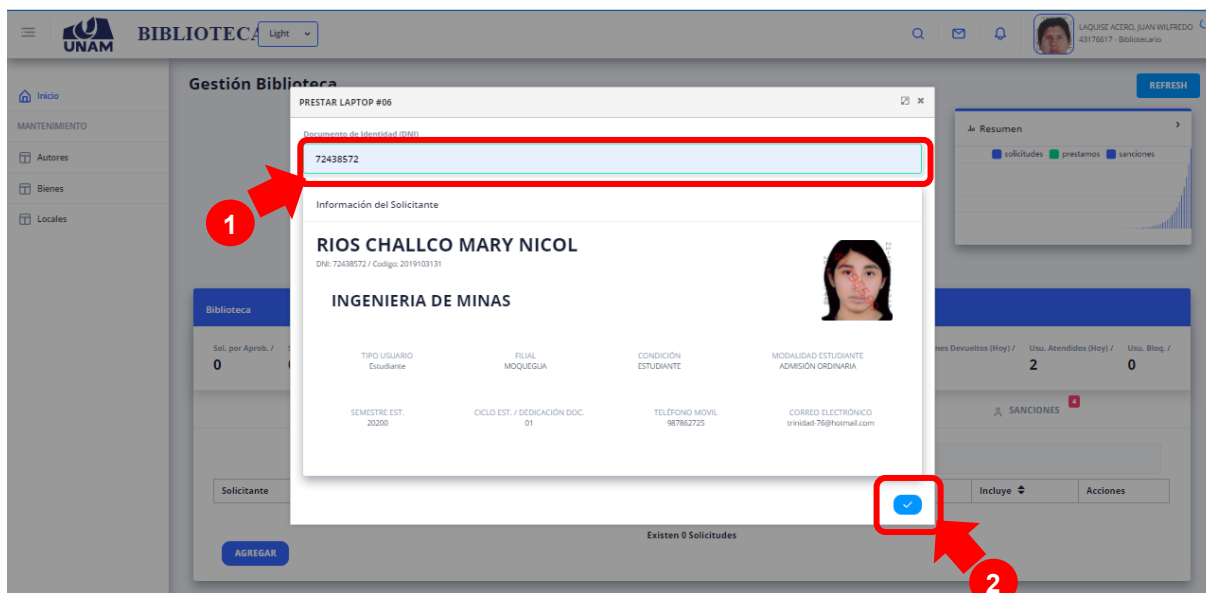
UNAM BIBLIOTECA Light

LAQUISE ACERO, JUAN WILFREDO
43176617 · Bibliotecario

Inicio
MANTENIMIENTO
Autores
Bienes
Locales

Gestión Biblioteca

REFRESH

Resumen
solicitudes prestamos sanciones

PRESTAR LAPTOP #06

Documento de Identidad (DNI)
72438572

1

Información del Solicitante

RIOS CHALLCO MARY NICOL
DNI: 72438572 / Codigo: 2019103131

INGENIERIA DE MINAS

| TIPO USUARIO | FILIAL | CONDICIÓN | MODALIDAD ESTUDIANTE |
|---|---|---|---|
| Estudiante | MOQUEGUA | ESTUDIANTE | ADMISIÓN ORDINARIA |

| SEMESTRE EST. | CICLO EST. / DEDICACIÓN DOC. | TELÉFONO MOVIL | CORREO ELECTRÓNICO |
|---|---|---|---|
| 20200 | 01 | 987862725 | trinidad-76@hotmail.com |

Biblioteca
Sol. por Aprob. / 0
nes Devueltos (Hoy) / Usu. Atendidos (Hoy) / 2 Usu. Bloq. / 0

SANCIONES 4

Solicitante Incluye Acciones

Existen 0 Solicitudes

AGREGAR

2